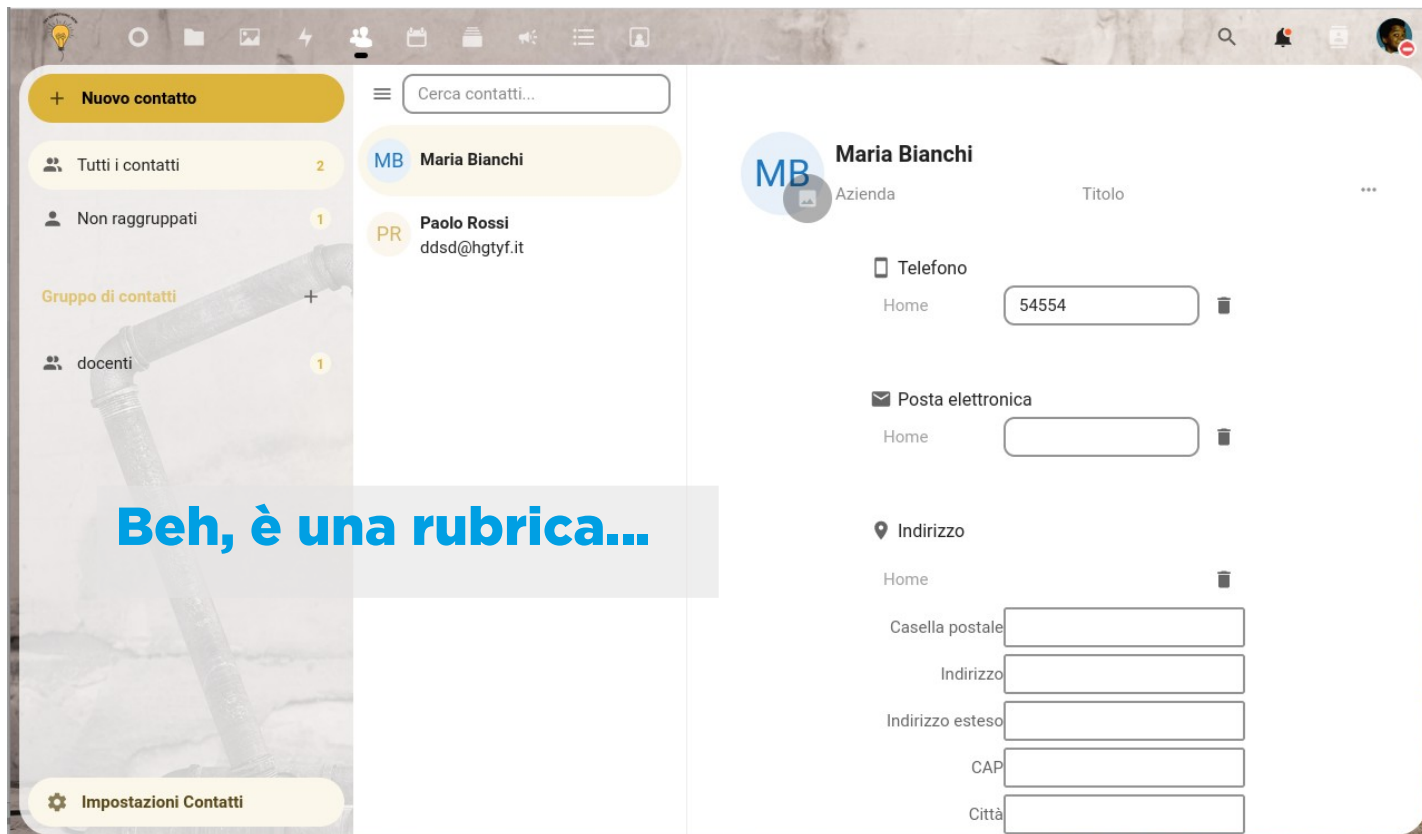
+ Nuovo contatto

Tutti i contatti 2

Non raggruppati 1

Gruppo di contatti +

docenti 1

Impostazioni Contatti

Cerca contatti...

MB Maria Bianchi

PR Paolo Rossi
ddsd@hgtyf.it

MB

Maria Bianchi

Azienda

Titolo

Telefono

Home 54554

Posta elettronica

Home

Indirizzo

Home

Casella postale

Indirizzo

Indirizzo esteso

CAP

Città

Beh, è una rubrica...